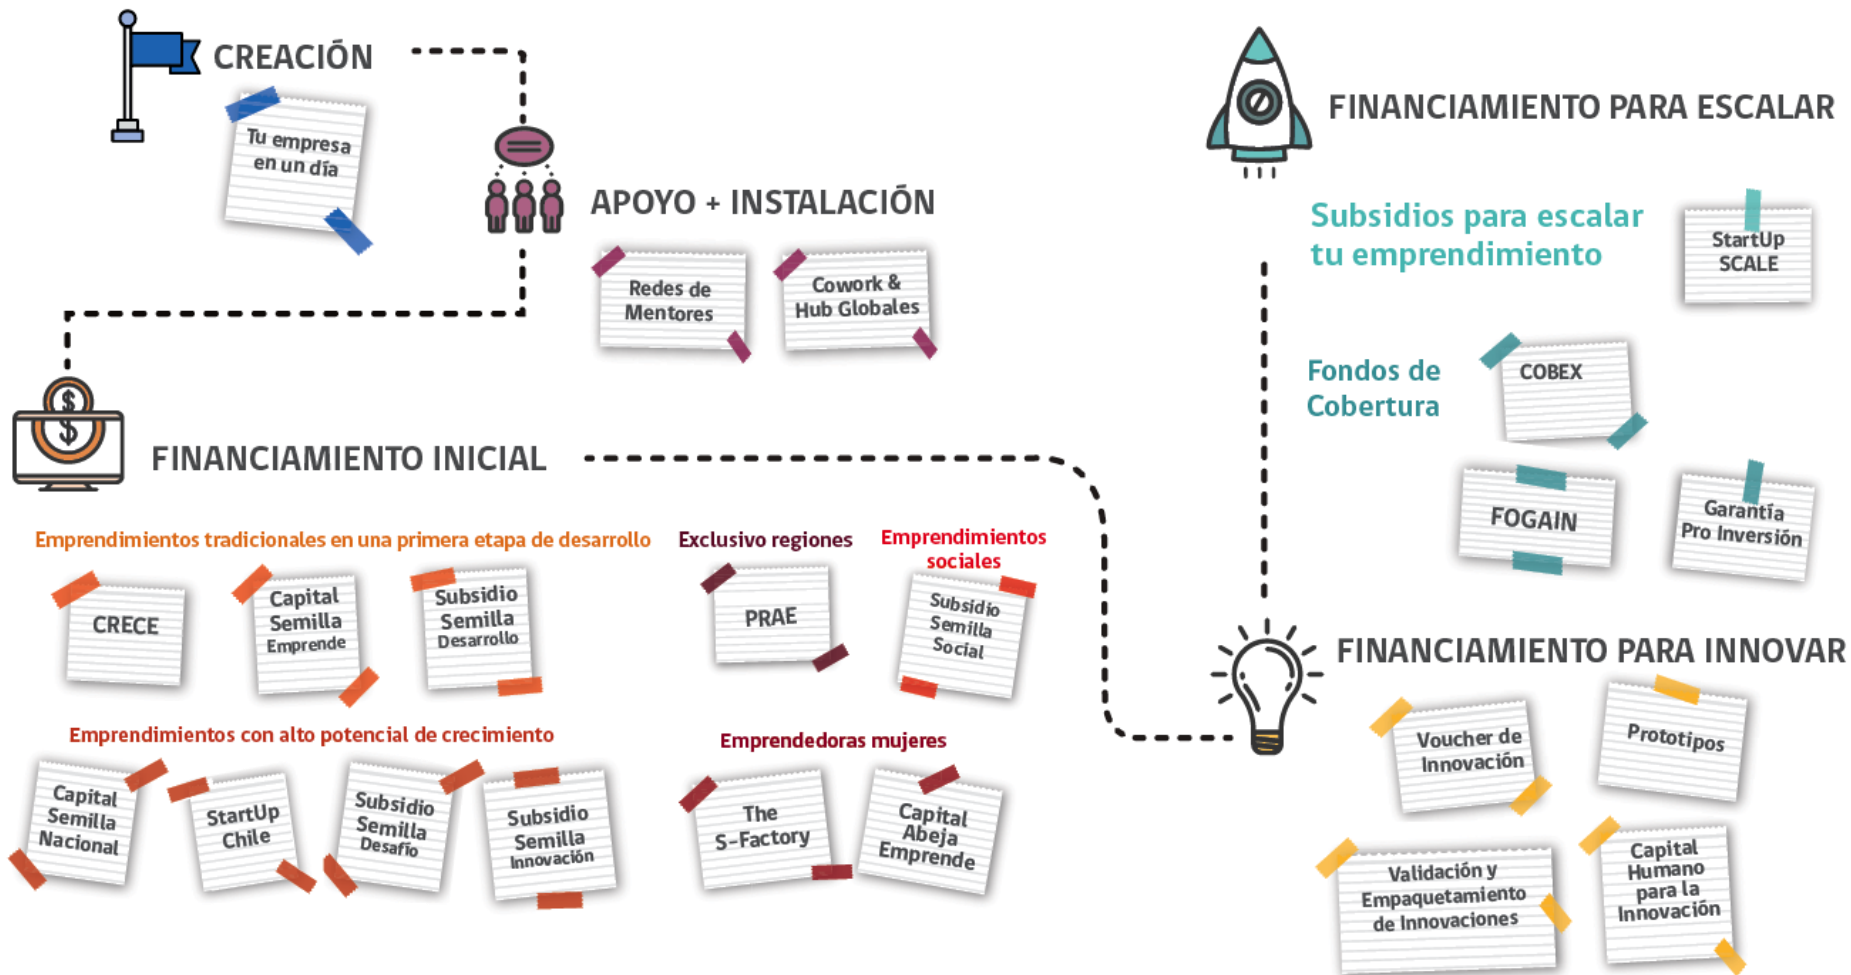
CREACIÓN

Tu empresa en un día

APOYO + INSTALACIÓN

Redes de Mentores

Cowork & Hub Globales

FINANCIAMIENTO INICIAL

Emprendimientos tradicionales en una primera etapa de desarrollo

CRECE

Capital Semilla Emprende

Subsidio Semilla Desarrollo

Exclusivo regiones

PRAE

Emprendimientos sociales

Subsidio Semilla Social

Emprendimientos con alto potencial de crecimiento

Capital Semilla Nacional

StartUp Chile

Subsidio Semilla Desafío

Subsidio Semilla Innovación

Emprendedoras mujeres

The S-Factory

Capital Abeja Emprende

FINANCIAMIENTO PARA ESCALAR

Subsidios para escalar tu emprendimiento

StartUp SCALE

Fondos de Cobertura

COBEX

FOGAIN

Garantía Pro Inversión

FINANCIAMIENTO PARA INNOVAR

Voucher de Innovación

Prototipos

Validación y Empaquetamiento de Innovaciones

Capital Humano para la Innovación